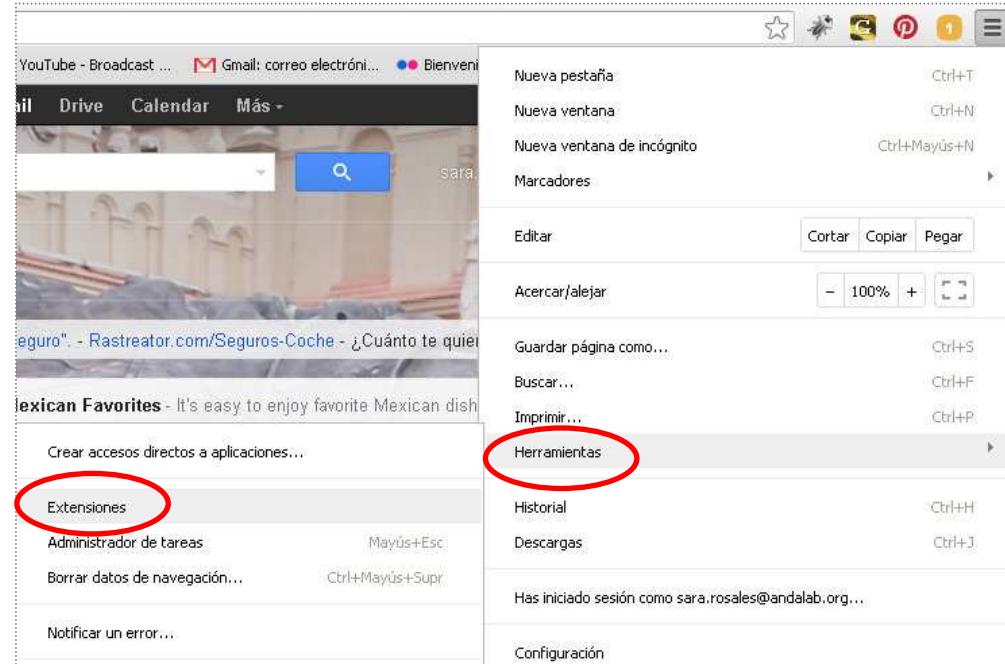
YouTube - Broadcast ... Gmail: correo electróni... Bienveni

ail Drive Calendar Más

sara.

eguro". - Rastreator.com/Seguros-Coche - ¿Cuánto te quier

Mexican Favorites - It's easy to enjoy favorite Mexican dish

Nueva pestaña Ctrl+T
Nueva ventana Ctrl+N
Nueva ventana de incógnito Ctrl+Mayús+N
Marcadores

Editar Cortar Copiar Pegar

Acercar/alejar − 100% +

Guardar página como... Ctrl+S
Buscar... Ctrl+F
Imprimir... Ctrl+P
Herramientas

Historial Ctrl+H
Descargas Ctrl+J

Has iniciado sesión como sara.rosales@andalab.org...

Configuración

Crear accesos directos a aplicaciones...

Extensiones
Administrador de tareas Mayús+Esc
Borrar datos de navegación... Ctrl+Mayús+Supr

Notificar un error...